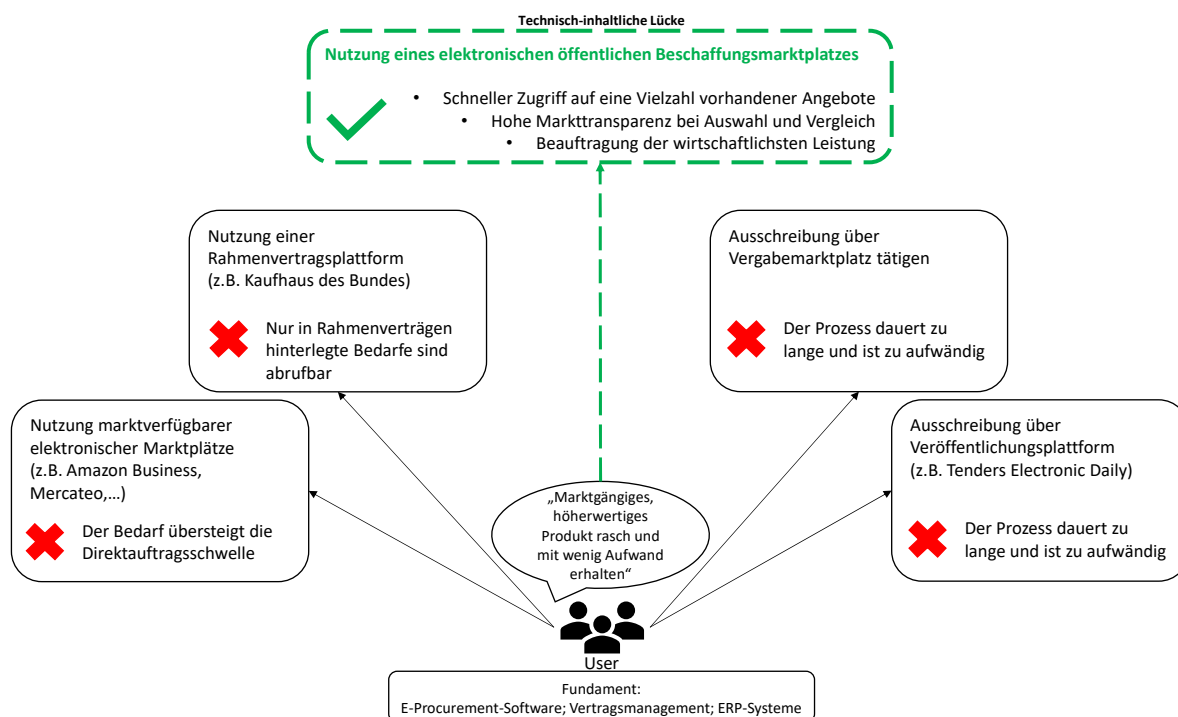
Technisch-inhaltliche Lücke

Nutzung eines elektronischen öffentlichen Beschaffungsmarktplatzes

• Schneller Zugriff auf eine Vielzahl vorhandener Angebote
• Hohe Markttransparenz bei Auswahl und Vergleich
• Beauftragung der wirtschaftlichsten Leistung

Nutzung einer Rahmenvertragsplattform (z.B. Kaufhaus des Bundes)

Nur in Rahmenverträgen hinterlegte Bedarfe sind abrufbar

Ausschreibung über Vergabemarktplatz tätigen

Der Prozess dauert zu lange und ist zu aufwändig

Nutzung marktverfügbarer elektronischer Marktplätze (z.B. Amazon Business, Mercateo,…)

Der Bedarf übersteigt die Direktauftragsschwelle

„Marktgängiges, höherwertiges Produkt rasch und mit wenig Aufwand erhalten"

Ausschreibung über Veröffentlichungsplattform (z.B. Tenders Electronic Daily)

Der Prozess dauert zu lange und ist zu aufwändig

User

Fundament:
E-Procurement-Software; Vertragsmanagement; ERP-Systeme